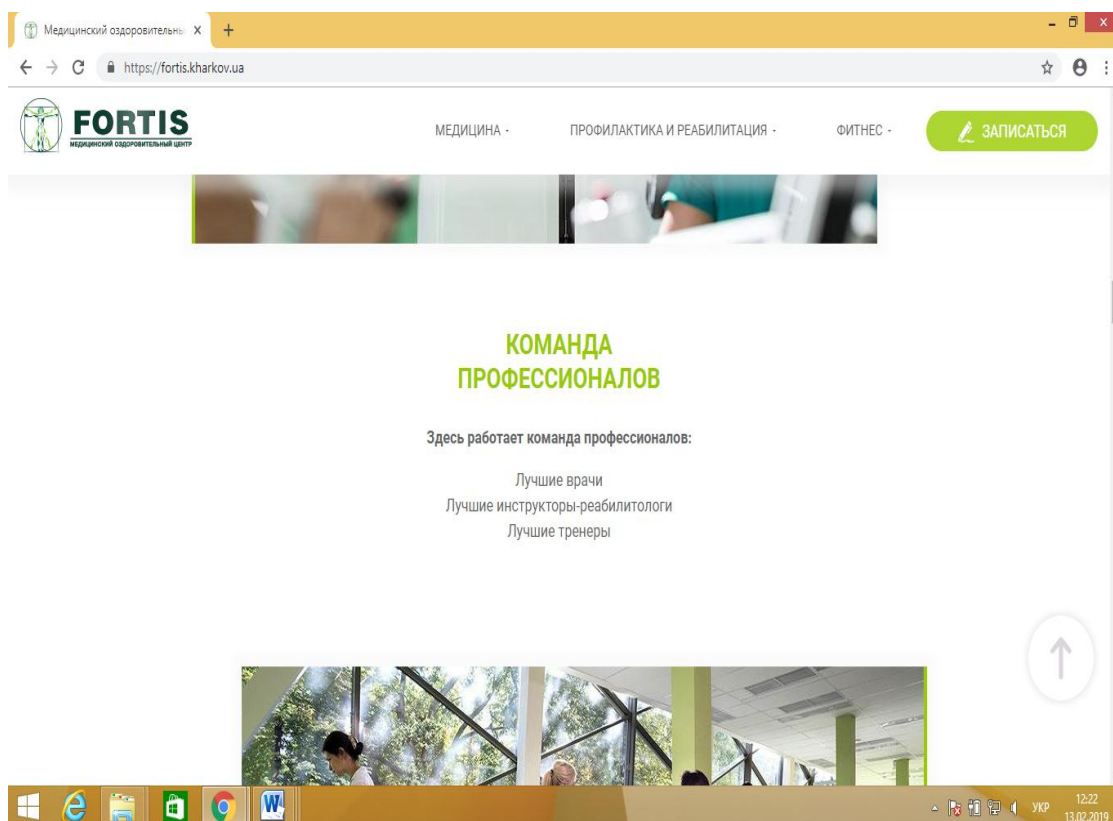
Медицинский оздоровительны X +

https://fortis.kharkov.ua

FORTIS
МЕДИЦИНСКИЙ ОЗДОРОВИТЕЛЬНЫЙ ЦЕНТР

МЕДИЦИНА - ПРОФИЛАКТИКА И РЕАБИЛИТАЦИЯ - ФИТНЕС - ЗАПИСАТЬСЯ

КОМАНДА ПРОФЕССИОНАЛОВ

Здесь работает команда профессионалов:

Лучшие врачи
Лучшие инструкторы-реабилитологи
Лучшие тренеры

УКР 12:22 13.02.2019